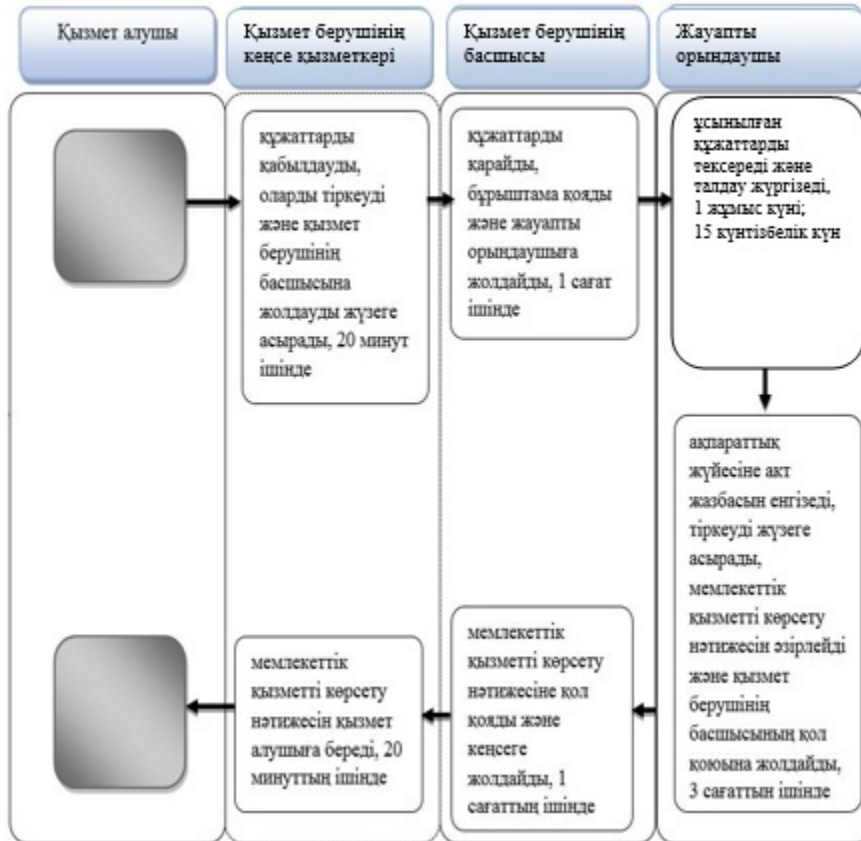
Қызмет алушы

Қызмет берушінің кеңсе қызметкері

Қызмет берушінің басшысы

Жауапты орындаушы

құжаттарды қабылдауды, оларды тіркеуді және қызмет берушінің басшысына жолдауды жүзеге асырады, 20 минут ішінде

құжаттарды қарайды, бұрыштама қояды және жауапты орындаушыға жолдайды, 1 сағат ішінде

ұсынылған құжаттарды тексереді және талдау жүргізеді, 1 жұмыс күні; 15 күнтізбелік күн

ақпараттық жүйесіне акт жазбасын енгізеді, тіркеуді жүзеге асырады, мемлекеттік қызметті көрсету нәтижесін әзірлейді және қызмет берушінің басшысының қол қоюына жолдайды, 3 сағаттың ішінде

мемлекеттік қызметті көрсету нәтижесіне қол қояды және кеңсеге жолдайды, 1 сағаттың ішінде

мемлекеттік қызметті көрсету нәтижесін қызмет алушыға береді, 20 минуттың ішінде